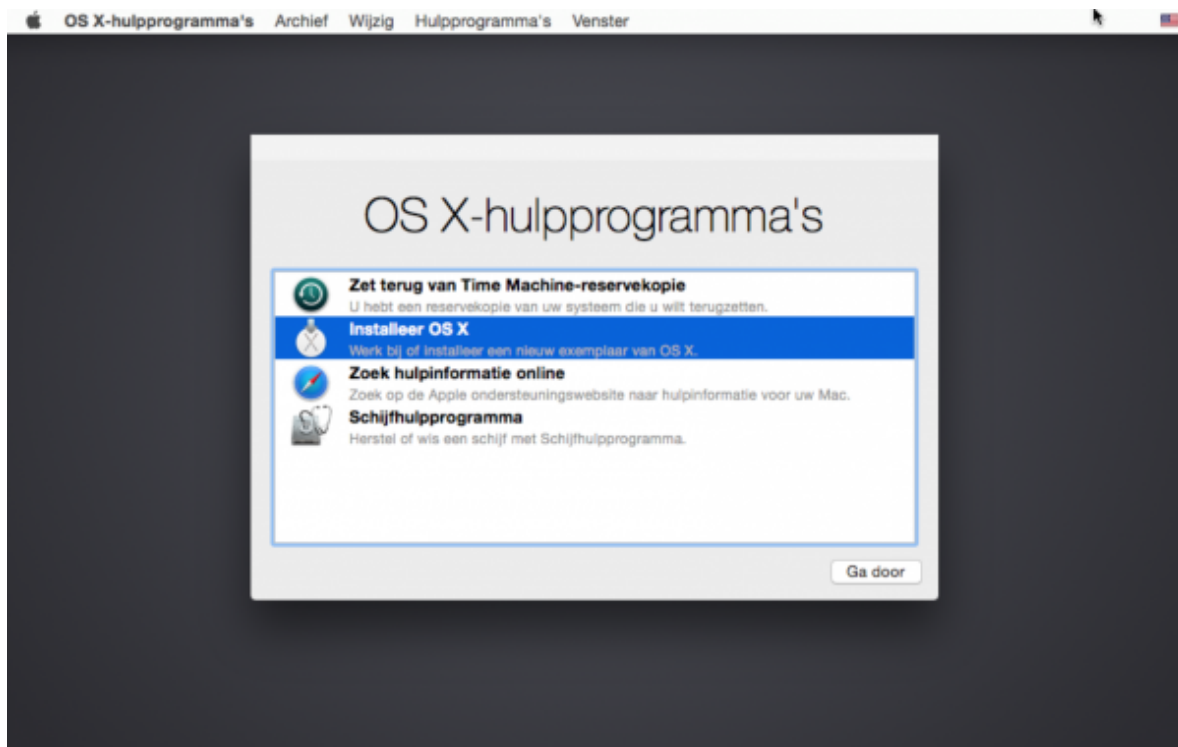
OS X-hulpprogramma's Archief Wijzig Hulpprogramma's Venster

OS X-hulpprogramma's

Zet terug van Time Machine-reservekopie
U hebt een reservekopie van uw systeem die u wilt terugzetten.

Installeer OS X
Werk bij of installeer een nieuw exemplaar van OS X.

Zoek hulpinformatie online
Zoek op de Apple ondersteuningswebsite naar hulpinformatie voor uw Mac.

Schijfhulpprogramma
Herstel of wis een schijf met Schijfhulpprogramma.

Ga door